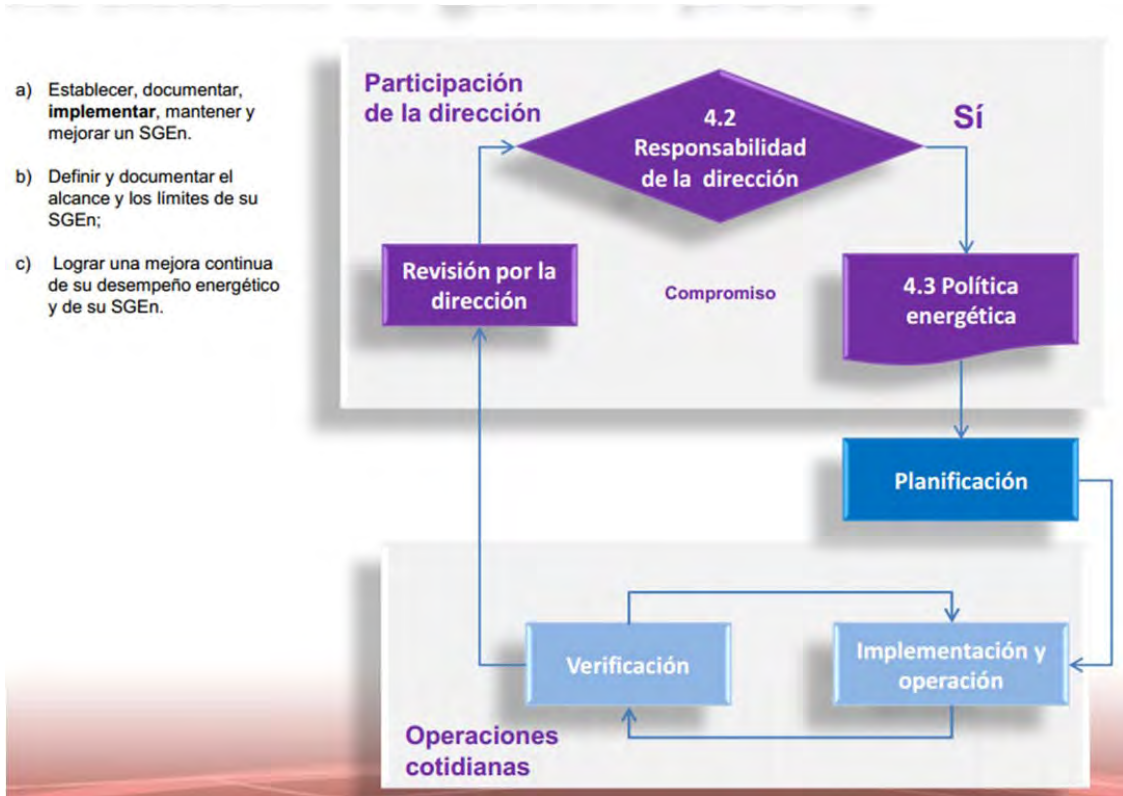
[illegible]

a) Establecer, documentar, **implementar**, mantener y mejorar un SGEn.

b) Definir y documentar el alcance y los límites de su SGEn;

c) Lograr una mejora continua de su desempeño energético y de su SGEn.

Participación de la dirección

4.2 Responsabilidad de la dirección

Sí

Revisión por la dirección

Compromiso

4.3 Política energética

Planificación

Verificación

Implementación y operación

Operaciones cotidianas